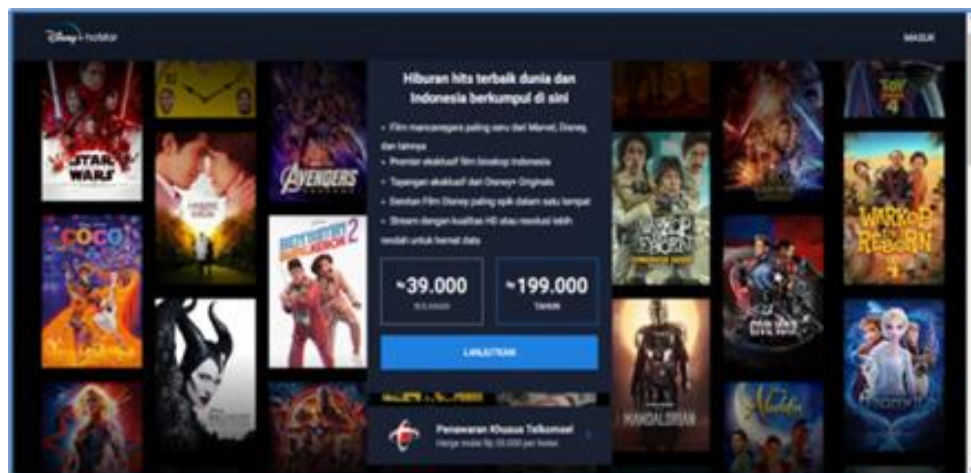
Disney+ hotstar

MASUK

Hiburan hits terbaik dunia dan Indonesia berkumpul di sini

• Film mancanegara paling seru dari Marvel, Disney dan lainnya
• Premier eksklusif film bioskop Indonesia
• Tayangan eksklusif dari Disney+ Originals
• Deretan Film Disney paling epik dalam satu tempat
• Stream dengan kualitas HD atau resolusi lebih rendah untuk hemat data

Rp39.000
BULANAN

Rp199.000
TAHUN

LANJUTKAN

Penawaran Khusus Telkomsel
Harga mulai Rp 20.000 per bulan

STAR WARS
COCO
AVENGERS
WARKOP DKI REBORN
TOY STORY 4
Aladdin
FROZEN II
MANDALORIAN